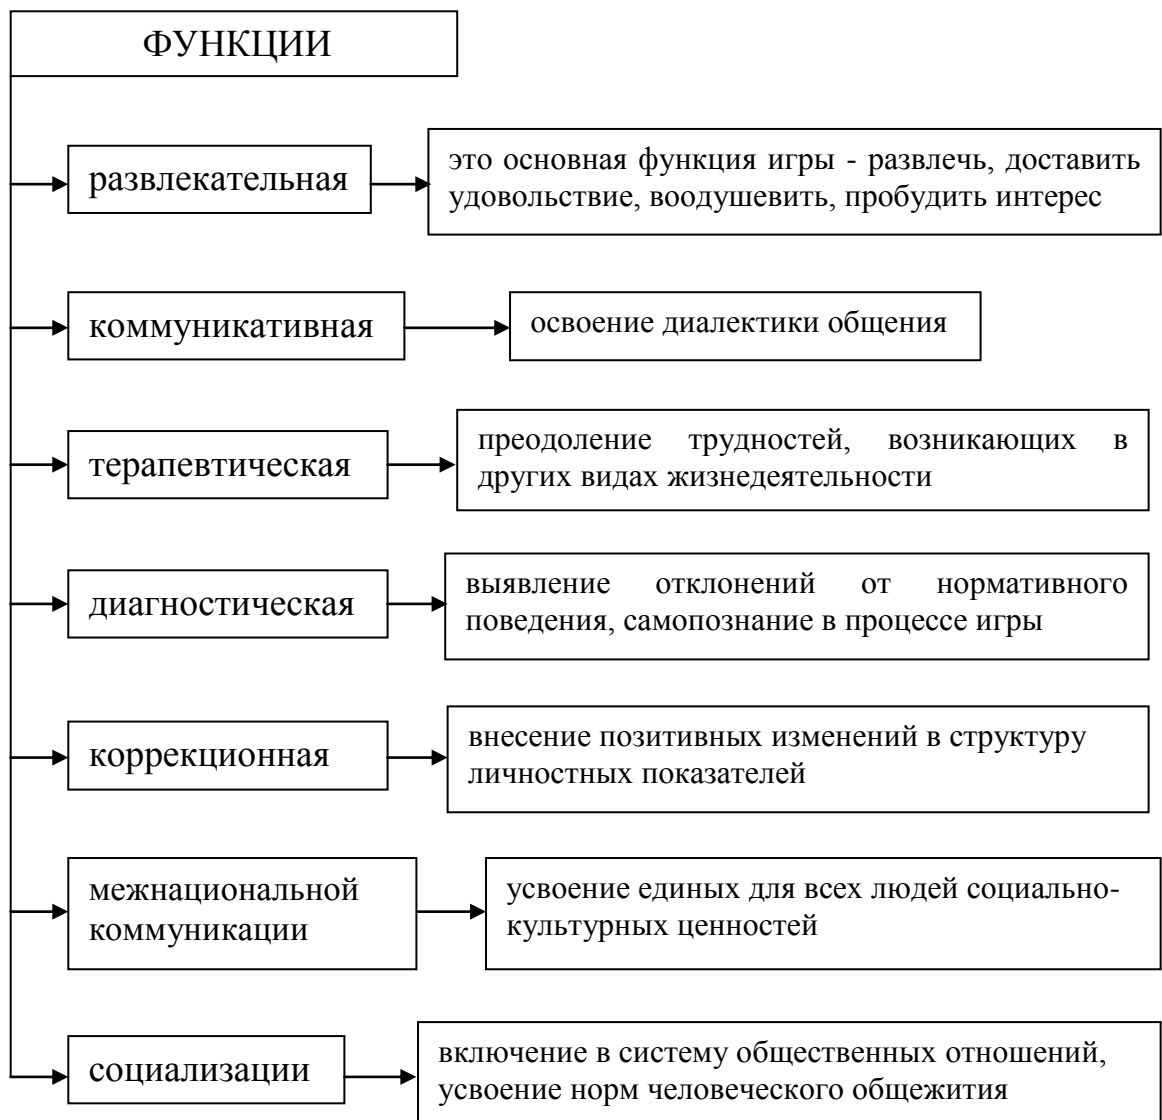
ФУНКЦИИ

развлекательная

это основная функция игры - развлечь, доставить удовольствие, воодушевить, пробудить интерес

коммуникативная

освоение диалектики общения

терапевтическая

преодоление трудностей, возникающих в других видах жизнедеятельности

диагностическая

выявление отклонений от нормативного поведения, самопознание в процессе игры

коррекционная

внесение позитивных изменений в структуру личностных показателей

межнациональной коммуникации

усвоение единых для всех людей социально-культурных ценностей

социализации

включение в систему общественных отношений, усвоение норм человеческого общежития